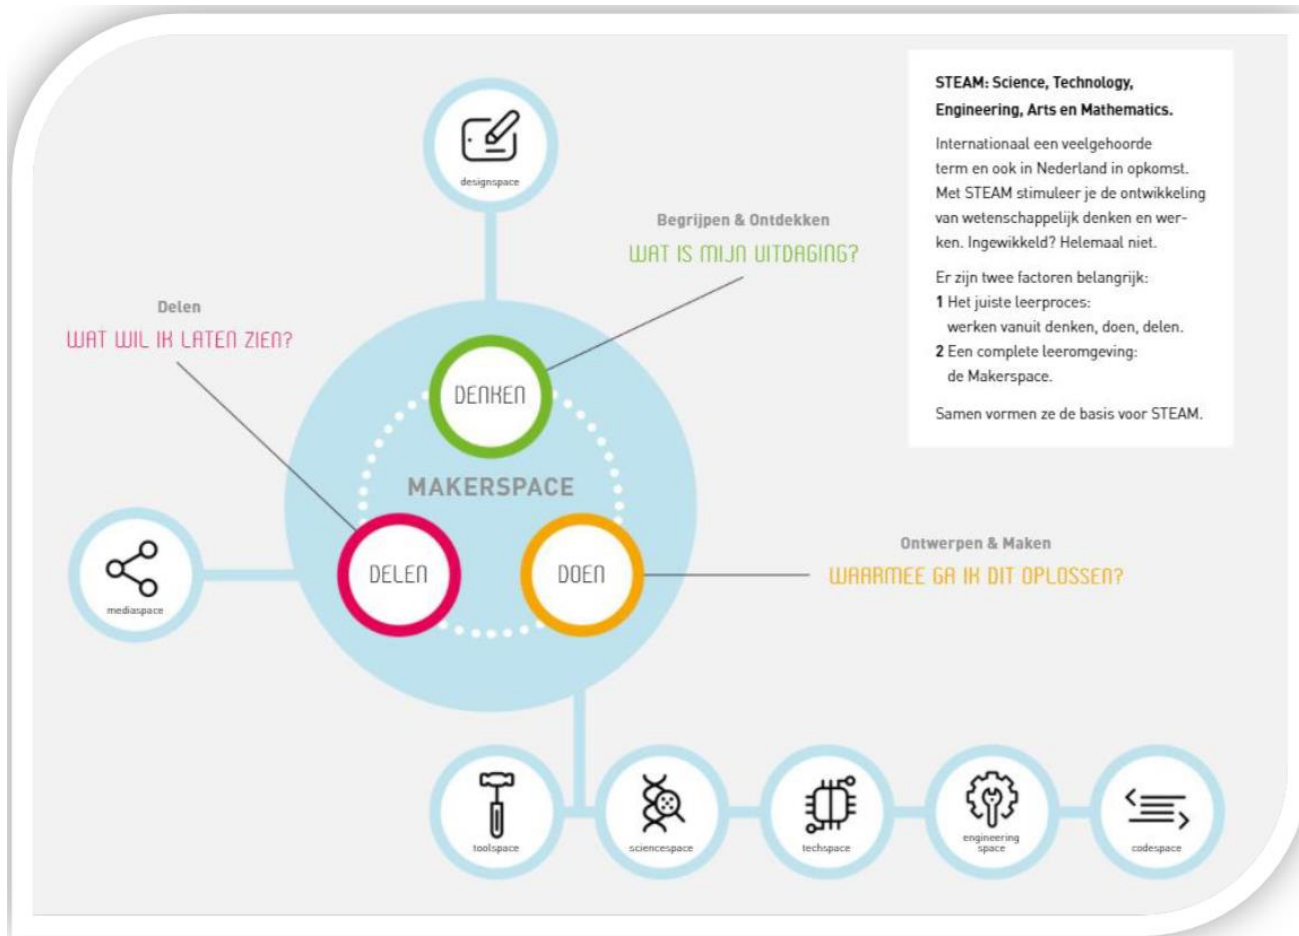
STEAM: Science, Technology, Engineering, Arts en Mathematics.

Internationaal een veelgehoorde term en ook in Nederland in opkomst. Met STEAM stimuleer je de ontwikkeling van wetenschappelijk denken en werken. Ingewikkeld? Helemaal niet.

Er zijn twee factoren belangrijk:
1 Het juiste leerproces: werken vanuit denken, doen, delen.
2 Een complete leeromgeving: de Makerspace.

Samen vormen ze de basis voor STEAM.

designspace

Begrijpen & Ontdekken
WAT IS MIJN UITDAGING?

Delen
WAT WIL IK LATEN ZIEN?

DENKEN

MAKERSPACE

DELEN

DOEN

mediaspace

Ontwerpen & Maken
WAARMEE GA IK DIT OPLOSSEN?

toolspace

sciencespace

techspace

engineering space

codespace